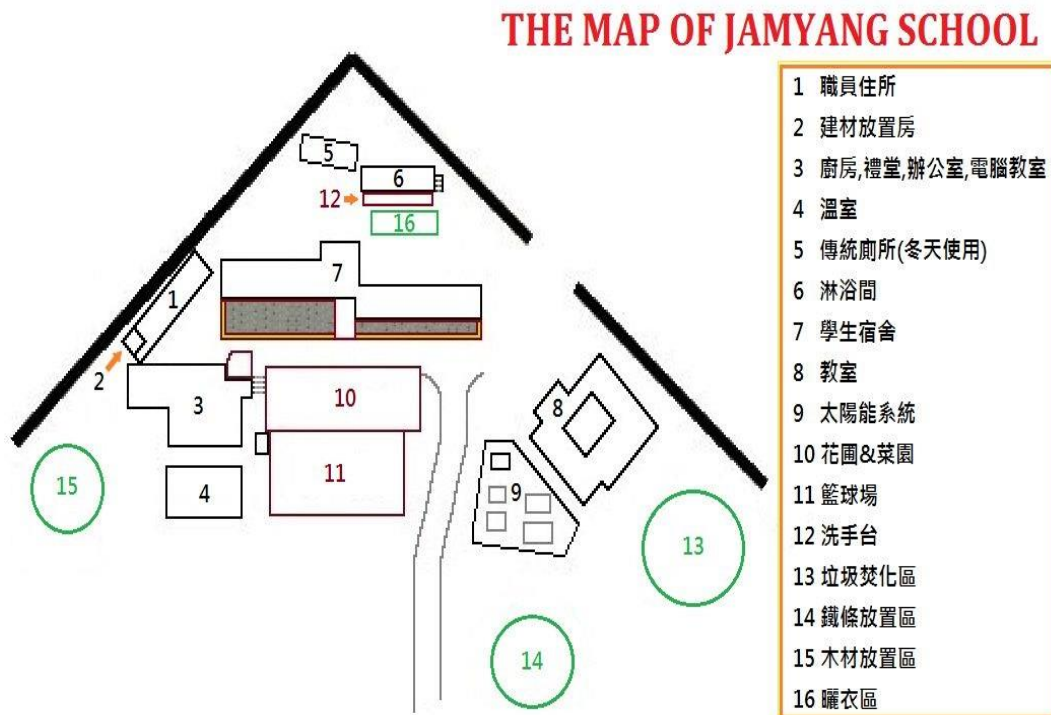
THE MAP OF JAMYANG SCHOOL

5
6
12
16
7
1
2
3
10
11
4
15
8
9
13
14

1 職員住所
2 建材放置房
3 廚房,禮堂,辦公室,電腦教室
4 溫室
5 傳統廁所(冬天使用)
6 淋浴間
7 學生宿舍
8 教室
9 太陽能系統
10 花圃&菜園
11 籃球場
12 洗手台
13 垃圾焚化區
14 鐵條放置區
15 木材放置區
16 曬衣區